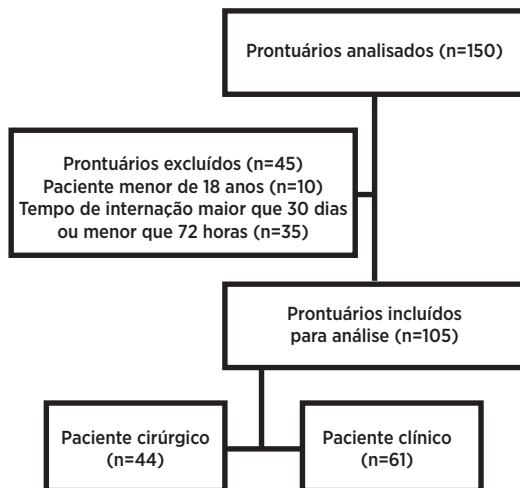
Prontuários analisados (n=150)

Prontuários excluídos (n=45)
Paciente menor de 18 anos (n=10)
Tempo de internação maior que 30 dias ou menor que 72 horas (n=35)

Prontuários incluídos para análise (n=105)

Paciente cirúrgico (n=44)

Paciente clínico (n=61)